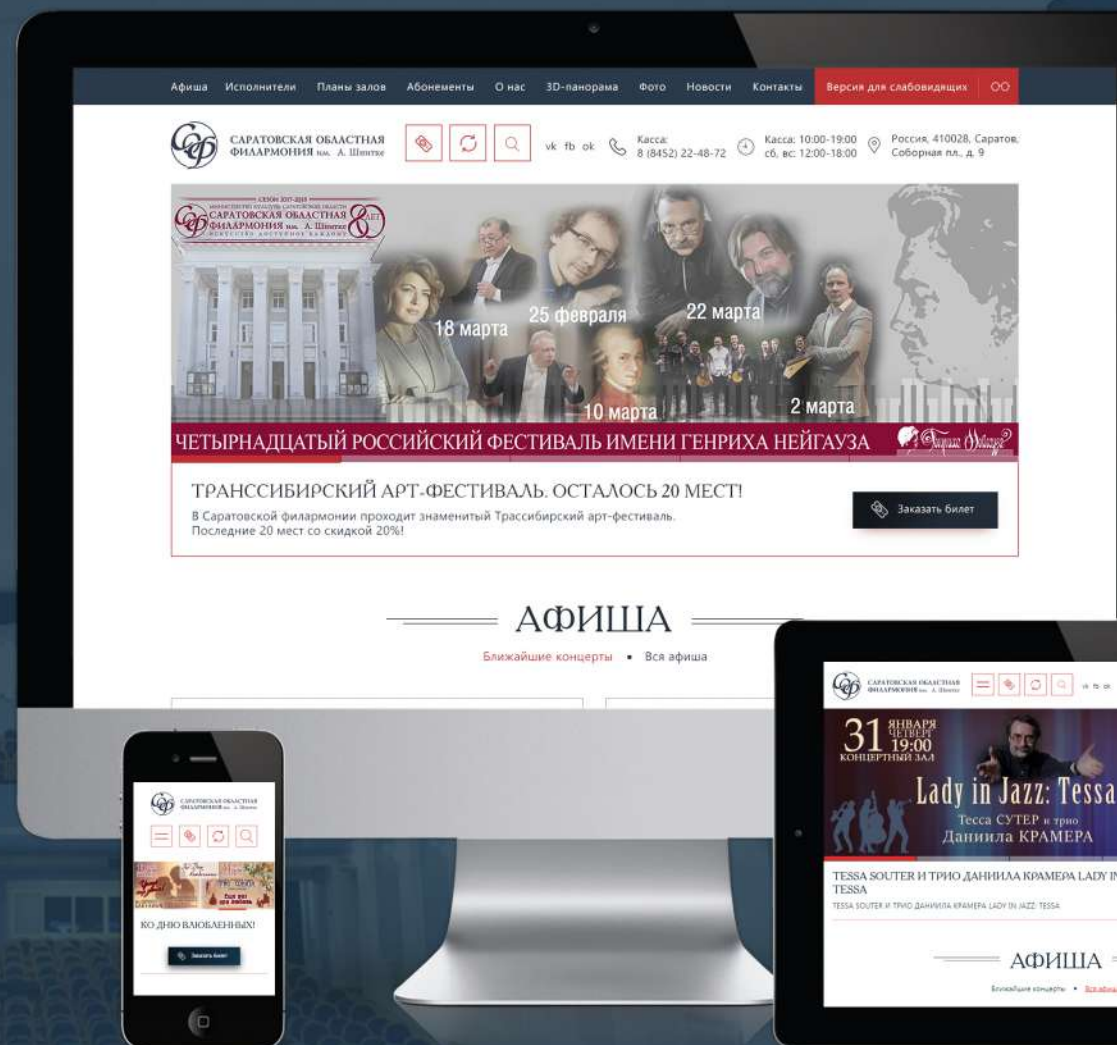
Афиша Исполнители Планы залов Абонементы О нас 3D-панорама Фото Новости Контакты Версия для слабовидящих

САРАТОВСКАЯ ОБЛАСТНАЯ ФИЛАРМОНИЯ им. А. Шнитке

vk fb ok Касса: 8 (8452) 22-48-72 Касса: 10:00-19:00 сб, вс: 12:00-18:00 Россия, 410028, Саратов, Соборная пл., д. 9

САРАТОВСКАЯ ОБЛАСТНАЯ ФИЛАРМОНИЯ им. А. Шнитке

18 марта 25 февраля 22 марта 10 марта 2 марта

ЧЕТЫРНАДЦАТЫЙ РОССИЙСКИЙ ФЕСТИВАЛЬ ИМЕНИ ГЕНРИХА НЕЙГАУЗА

ТРАНССИБИРСКИЙ АРТ-ФЕСТИВАЛЬ. ОСТАЛОСЬ 20 МЕСТ!

В Саратовской филармонии проходит знаменитый Трассибирский арт-фестиваль. Последние 20 мест со скидкой 20%!

Заказать билет

АФИША

Ближайшие концерты • Вся афиша

САРАТОВСКАЯ ОБЛАСТНАЯ ФИЛАРМОНИЯ им. А. Шнитке

КО ДНЮ ВЛЮБЛЕННЫХ!

Заказать билет

САРАТОВСКАЯ ОБЛАСТНАЯ ФИЛАРМОНИЯ им. А. Шнитке

31 ЯНВАРЯ ЧЕТВЕРГ 19:00 КОНЦЕРТНЫЙ ЗАЛ

Lady in Jazz: Tessa

Тесса СУТЕР и трио Даниила КРАМЕРА

TESSA SOUTER И ТРИО ДАНИИЛА КРАМЕРА LADY IN TESSA

TESSA SOUTER И ТРИО ДАНИИЛА КРАМЕРА LADY IN JAZZ: TESSA

АФИША

Ближайшие концерты • Вся афиша